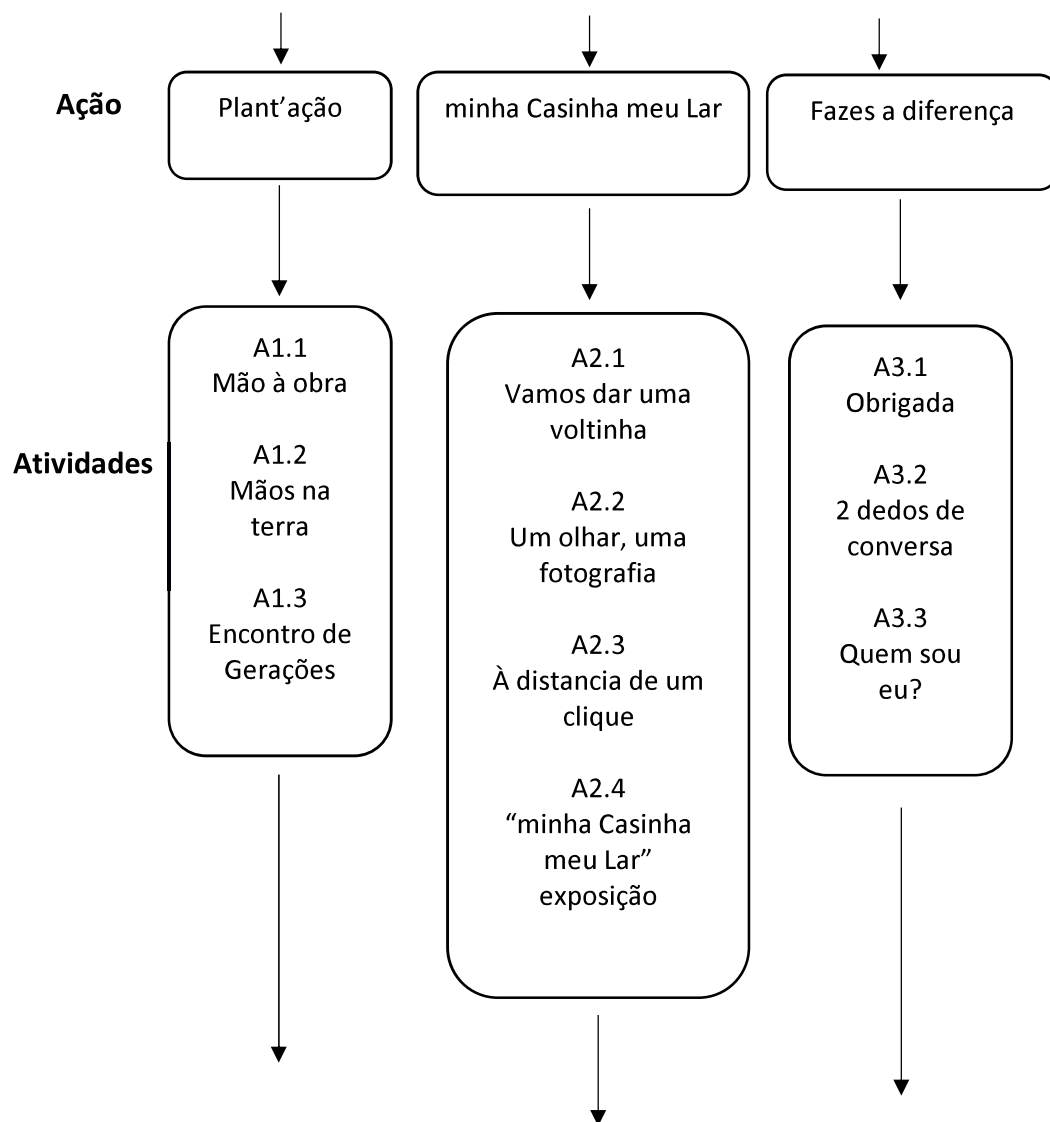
Ação

Plant'ação

minha Casinha meu Lar

Fazes a diferença

Atividades

A1.1
Mão à obra

A1.2
Mãos na terra

A1.3
Encontro de Gerações

A2.1
Vamos dar uma voltinha

A2.2
Um olhar, uma fotografia

A2.3
À distancia de um clique

A2.4
"minha Casinha meu Lar" exposição

A3.1
Obrigada

A3.2
2 dedos de conversa

A3.3
Quem sou eu?